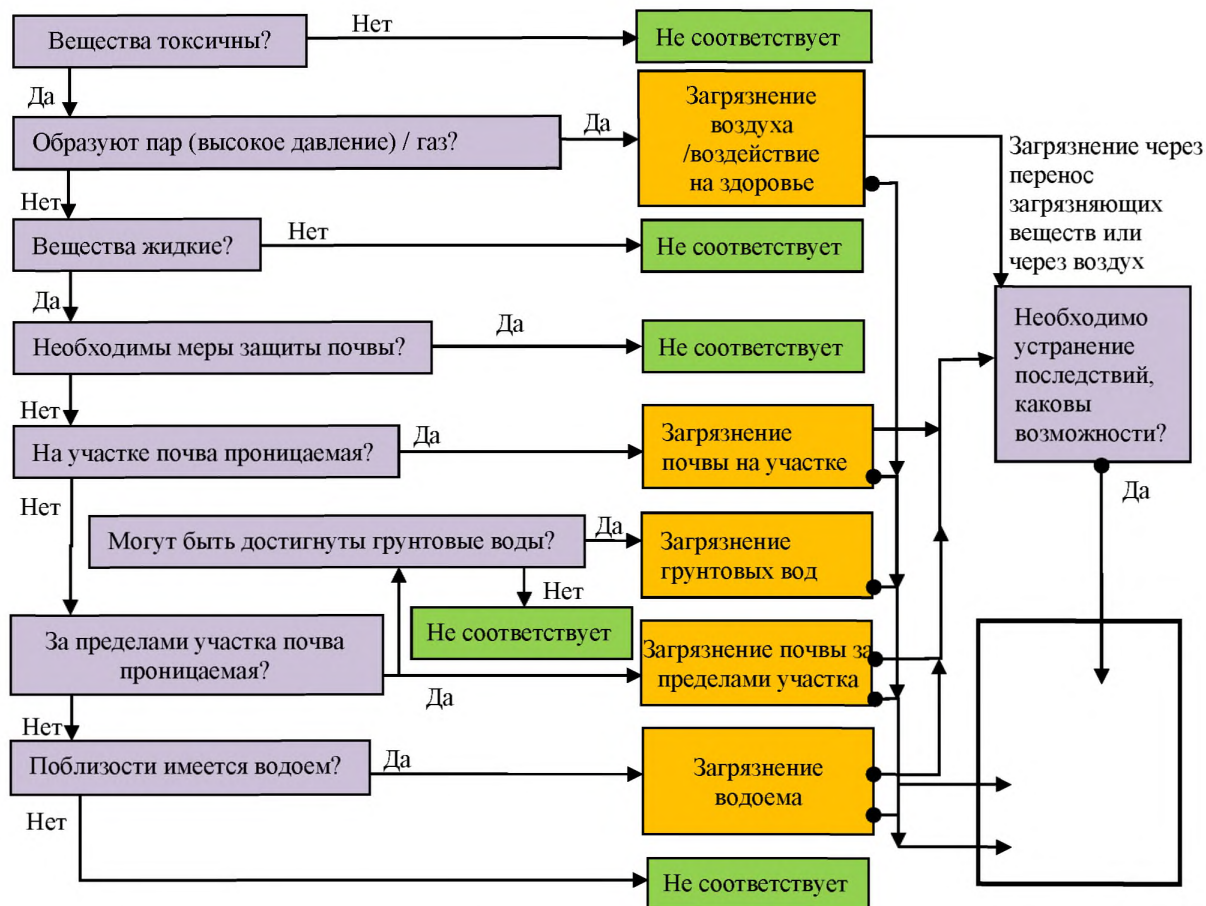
Вещества токсичны?
Нет
Не соответствует
Да
Образуют пар (высокое давление) / газ?
Да
Загрязнение воздуха /воздействие на здоровье
Загрязнение через перенос загрязняющих веществ или через воздух
Нет
Вещества жидкие?
Нет
Не соответствует
Да
Необходимы меры защиты почвы?
Да
Не соответствует
Необходимо устранение последствий, каковы возможности?
Нет
На участке почва проницаемая?
Да
Загрязнение почвы на участке
Да
Нет
Могут быть достигнуты грунтовые воды?
Да
Загрязнение грунтовых вод
Нет
Не соответствует
За пределами участка почва проницаемая?
Загрязнение почвы за пределами участка
Да
Нет
Поблизости имеется водоем?
Да
Загрязнение водоема
Нет
Не соответствует